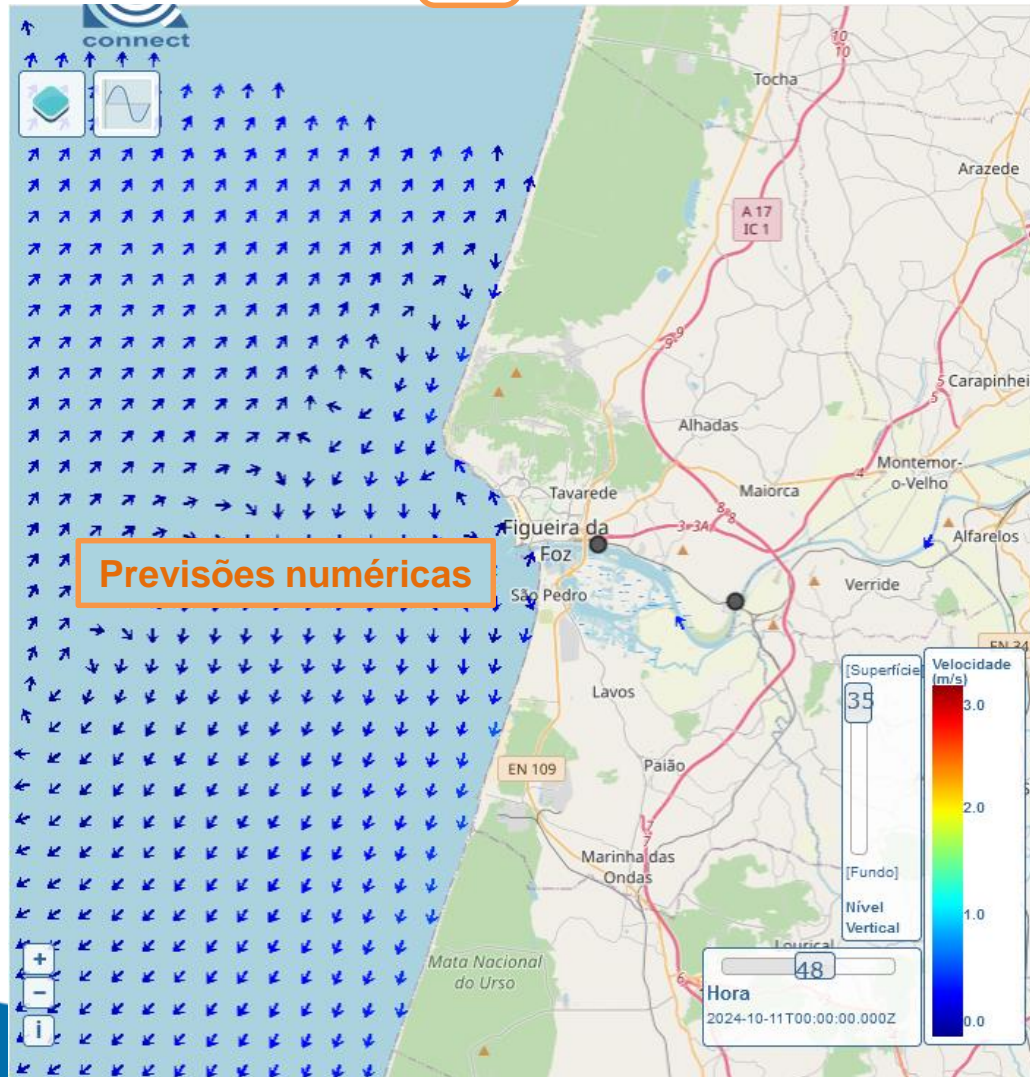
connect

Previsões numéricas

Tocha
10
10
Arazede
A 17
IC 1
9
9
5
Carapinhei
5
Alhadas
Montemor-o-Velho
4
Maiorca
Tavarede
8
8
Figueira da Foz
3-3A
Alfarelos
Verride
São Pedro
EN 34
Lavos
EN 109
Paião
7
7
Marinha das Ondas
Mata Nacional do Urso
Louriçal
6

[Superfície]
35
[Fundo]
Nível Vertical

Velocidade (m/s)
3.0
2.0
1.0
0.0

48
Hora
2024-10-11T00:00:00.000Z

+
−
i